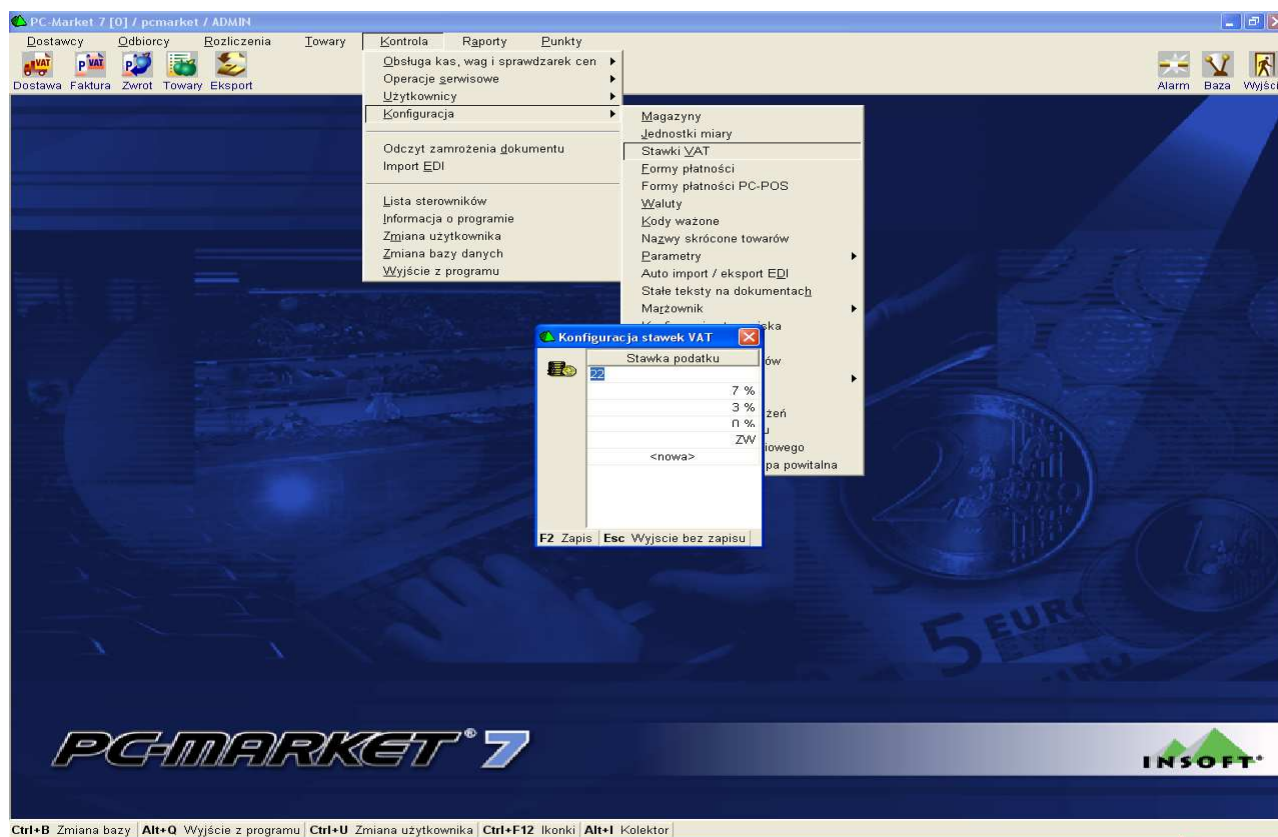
PC-Market 7 [0] / pcmarket / ADMIN

Dostawcy Odbiorcy Rozliczenia Towary Kontrola Raporty Punkty

Dostawa Faktura Zwrot Towary Eksport

Alarm Baza Wyjście

Obsługa kas, wag i sprawdzarek cen
Operacje serwisowe
Użytkownicy
Konfiguracja

Odczyt zamrożenia dokumentu
Import EDI

Lista sterowników
Informacja o programie
Zmiana użytkownika
Zmiana bazy danych
Wyjście z programu

Magazyny
Jednostki miary
Stawki VAT
Formy płatności
Formy płatności PC-POS
Waluty
Kody ważone
Nazwy skrócone towarów
Parametry
Auto import / eksport EDI
Stałe teksty na dokumentach
Marżownik
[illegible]ska
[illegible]ów
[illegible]żeń
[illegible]
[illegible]iowego
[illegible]pa powitalna

Konfiguracja stawek VAT

| Stawka podatku |
|---|
| 22 |
| 7 % |
| 3 % |
| 0 % |
| ZW |
| <nowa> |

F2 Zapis Esc Wyjscie bez zapisu

PC-MARKET 7

INSOFT

Ctrl+B Zmiana bazy | Alt+Q Wyjście z programu | Ctrl+U Zmiana użytkownika | Ctrl+F12 Ikonki | Alt+I Kolektor